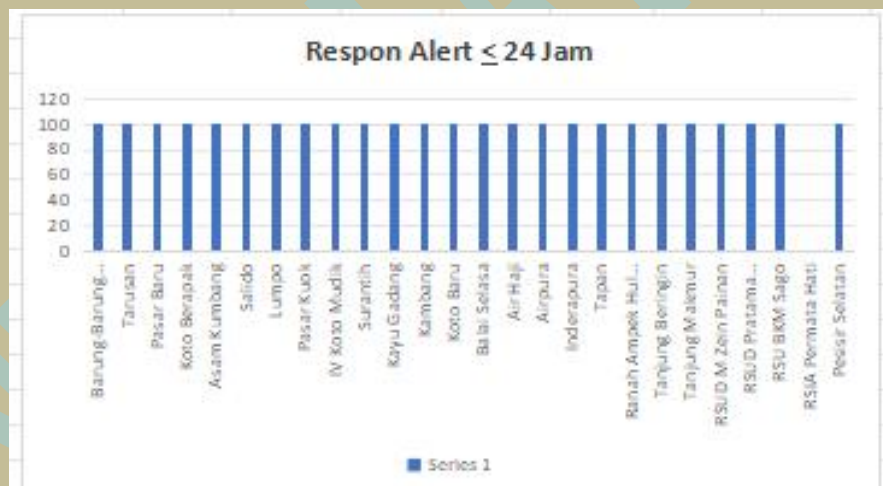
Respon Alert $\leq$ 24 Jam

120
100
80
60
40
20
0

Barung-Barung...
Tarusan
Pasar Baru
Koto Berapak
Asam Kumbang
Salido
Lumpo
Pasar Kuok
IV Koto Mudik
Surantih
Kayu Gadang
Kambang
Koto Baru
Balai Selasa
Air Haji
Airpura
Inderapura
Tapan
Ranah Ampek Hul...
Tanjung Beringin
Tanjung Makmur
RSUD M Zein Painan
RSUD Pratama...
RSU BKM Sago
RSIA Permata Hati
Pesisir Selatan

Series 1